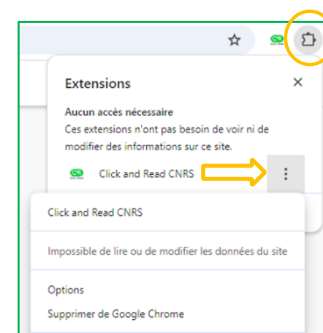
Extensions

Aucun accès nécessaire
Ces extensions n'ont pas besoin de voir ni de modifier des informations sur ce site.

Click and Read CNRS

Click and Read CNRS

Impossible de lire ou de modifier les données du site

Options

Supprimer de Google Chrome